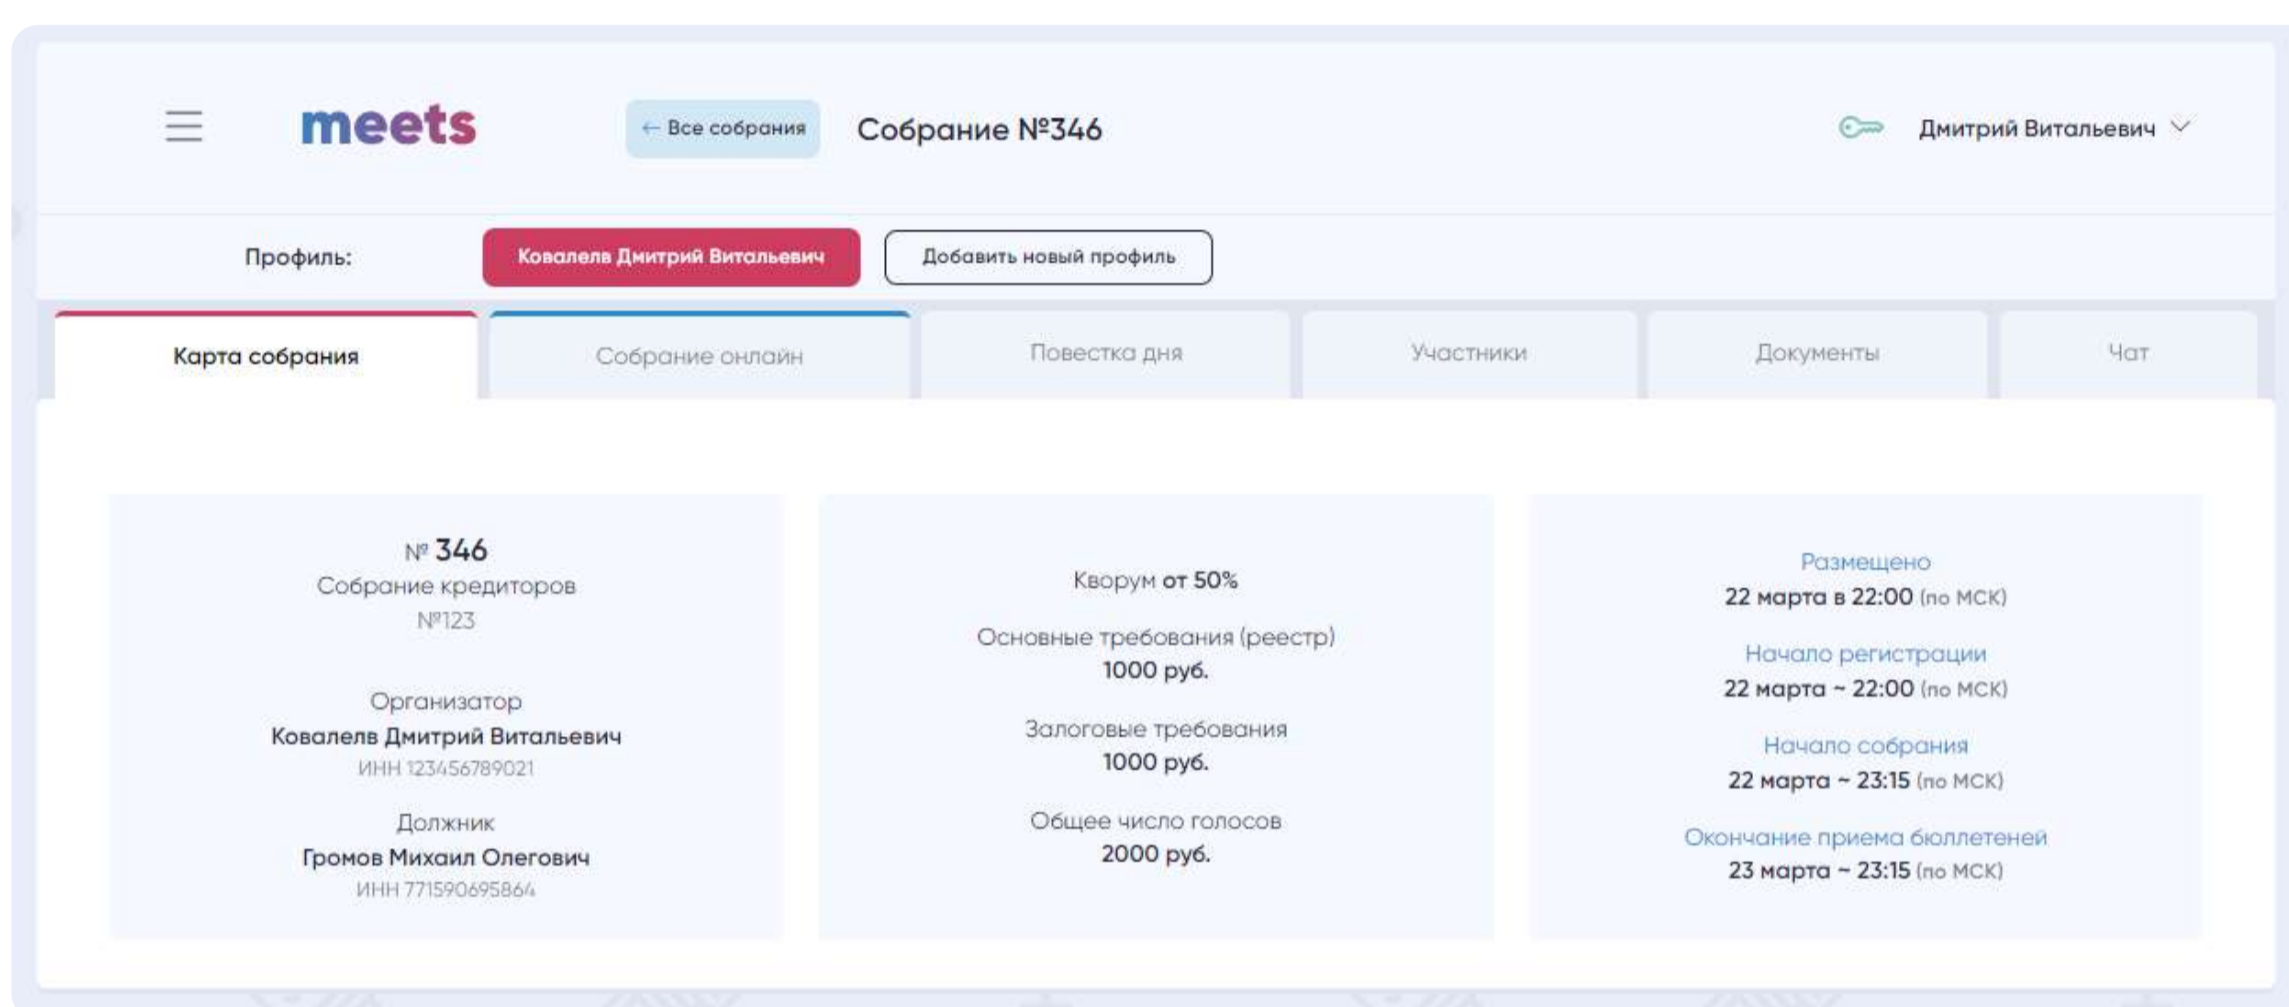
meets

← Все собрания

Собрание №346

Дмитрий Витальевич

Профиль: Ковалевв Дмитрий Витальевич Добавить новый профиль

Карта собрания | Собрание онлайн | Повестка дня | Участники | Документы | Чат

№ 346
Собрание кредиторов
№123

Организатор
Ковалевв Дмитрий Витальевич
ИНН 123456789021

Должник
Громов Михаил Олегович
ИНН 771590695864

Кворум от 50%

Основные требования (реестр)
1000 руб.

Залоговые требования
1000 руб.

Общее число голосов
2000 руб.

Размещено
22 марта в 22:00 (по МСК)

Начало регистрации
22 марта ~ 22:00 (по МСК)

Начало собрания
22 марта ~ 23:15 (по МСК)

Окончание приема бюллетеней
23 марта ~ 23:15 (по МСК)